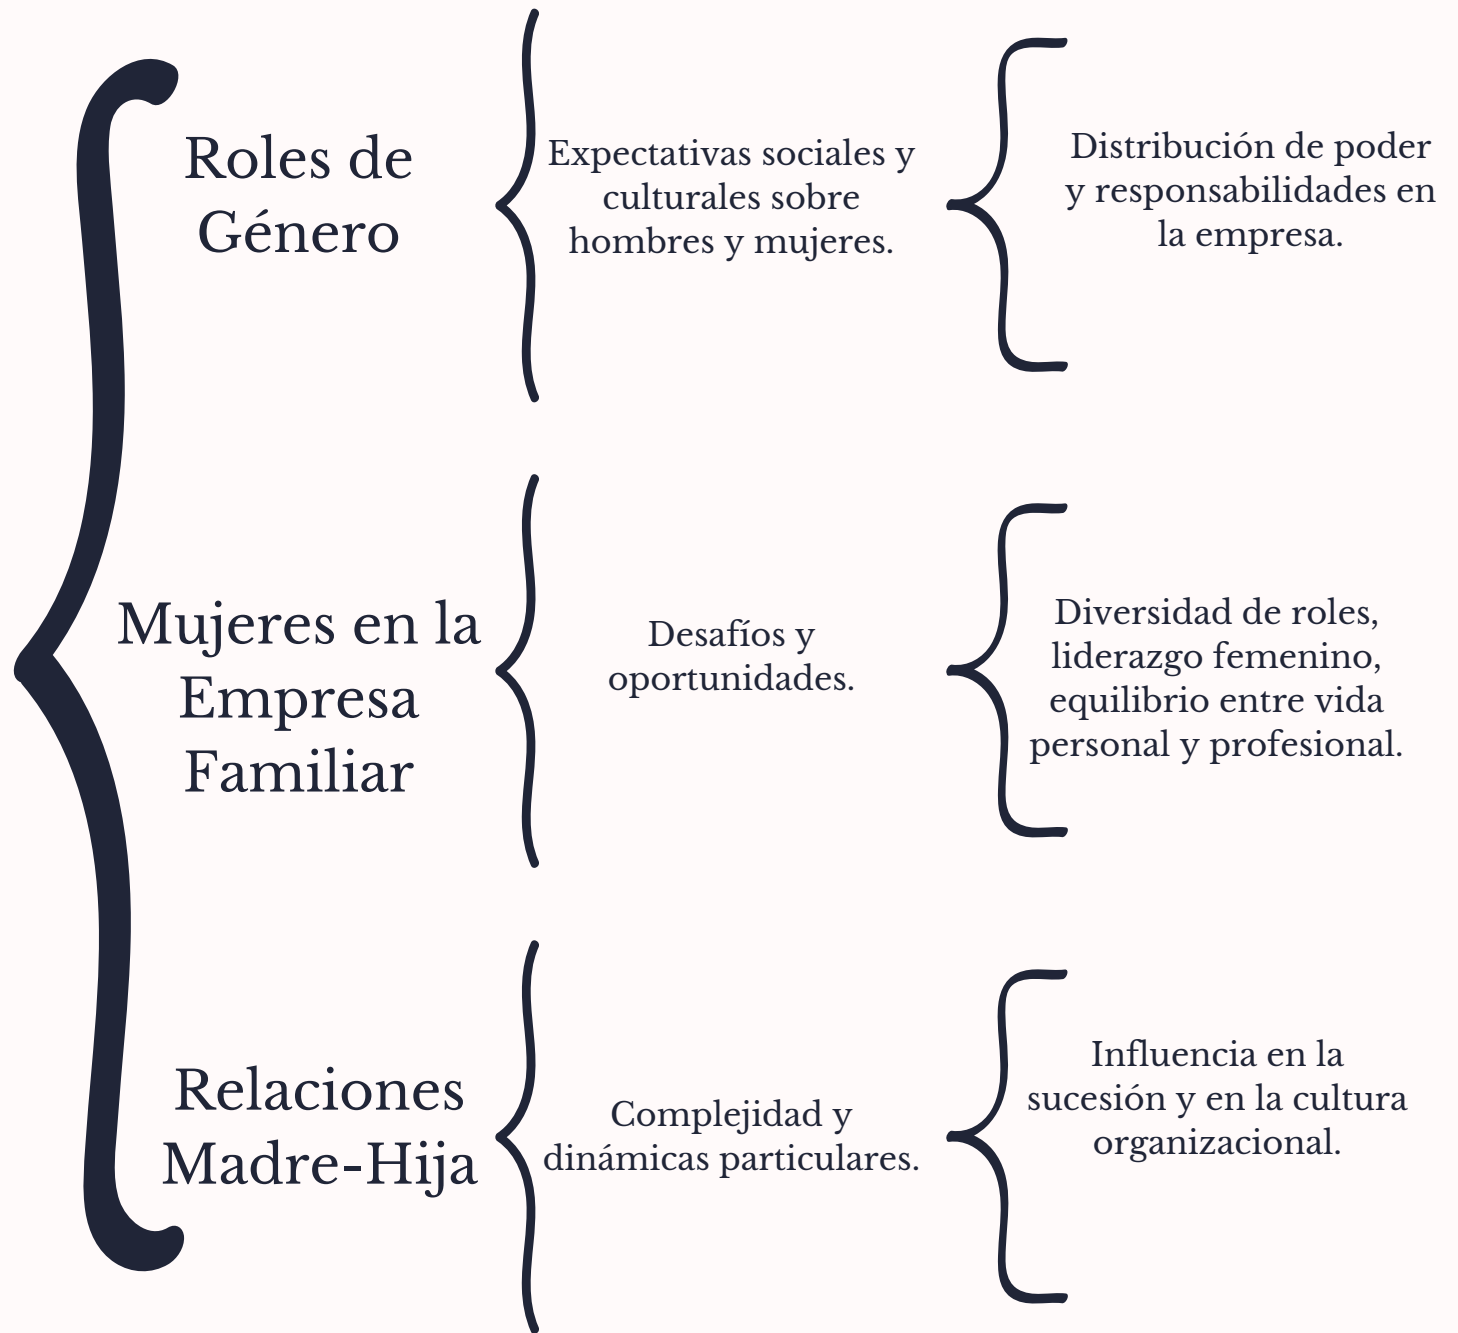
Roles de Género

Expectativas sociales y culturales sobre hombres y mujeres.

Distribución de poder y responsabilidades en la empresa.

Mujeres en la Empresa Familiar

Desafíos y oportunidades.

Diversidad de roles, liderazgo femenino, equilibrio entre vida personal y profesional.

Relaciones Madre-Hija

Complejidad y dinámicas particulares.

Influencia en la sucesión y en la cultura organizacional.